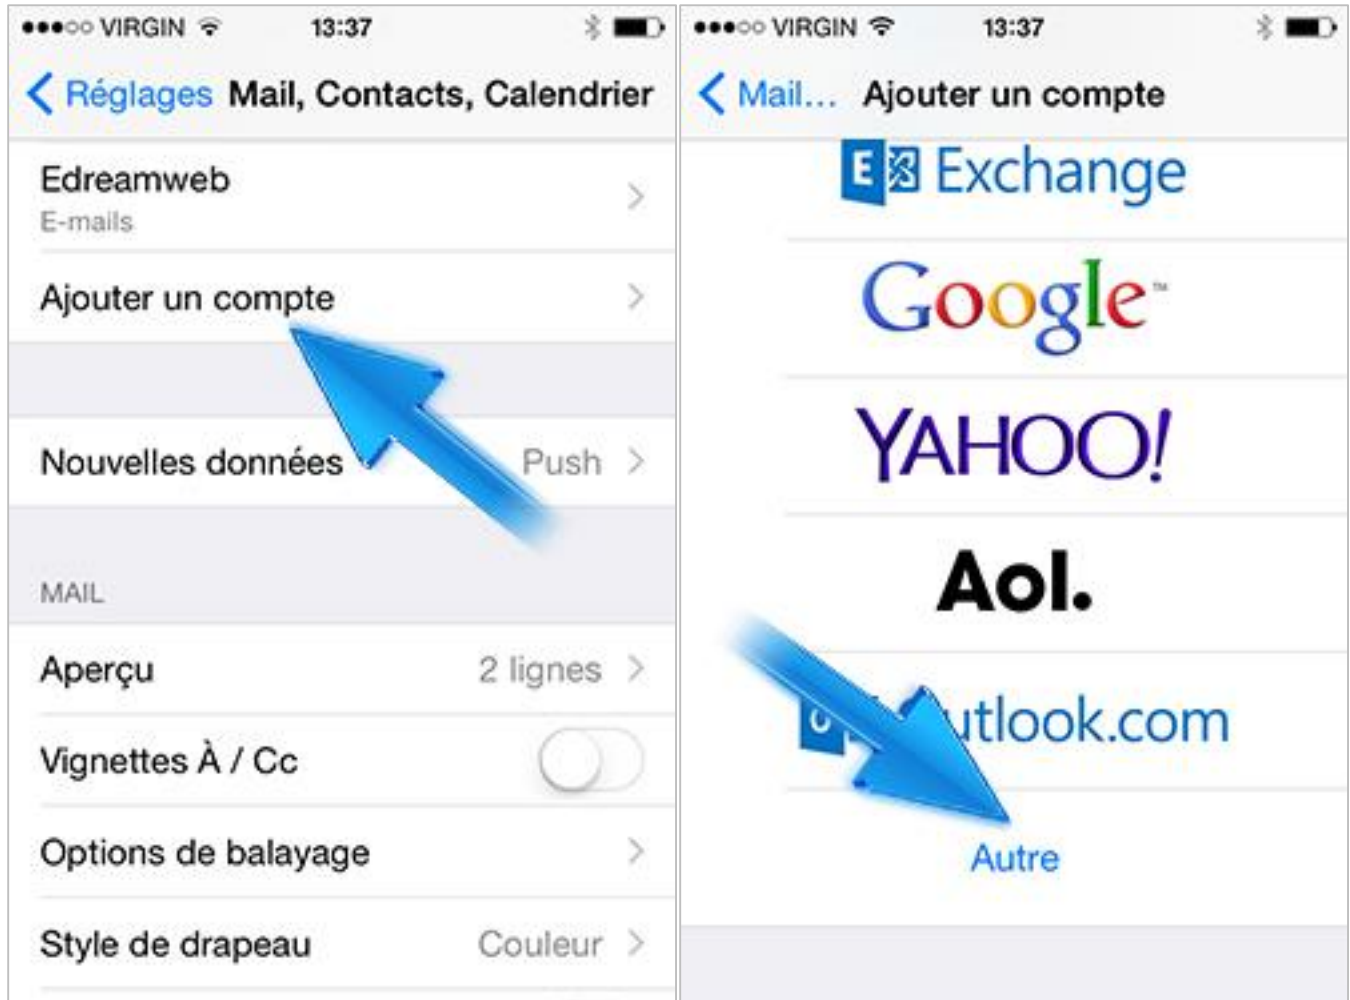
●●●○○ VIRGIN 13:37

< Réglages Mail, Contacts, Calendrier

Edreamweb
E-mails

Ajouter un compte

Nouvelles données Push

MAIL

Aperçu 2 lignes

Vignettes À / Cc

Options de balayage

Style de drapeau Couleur

●●●○○ VIRGIN 13:37

< Mail... Ajouter un compte

Exchange

Google

YAHOO!

Aol.

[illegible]utlook.com

Autre